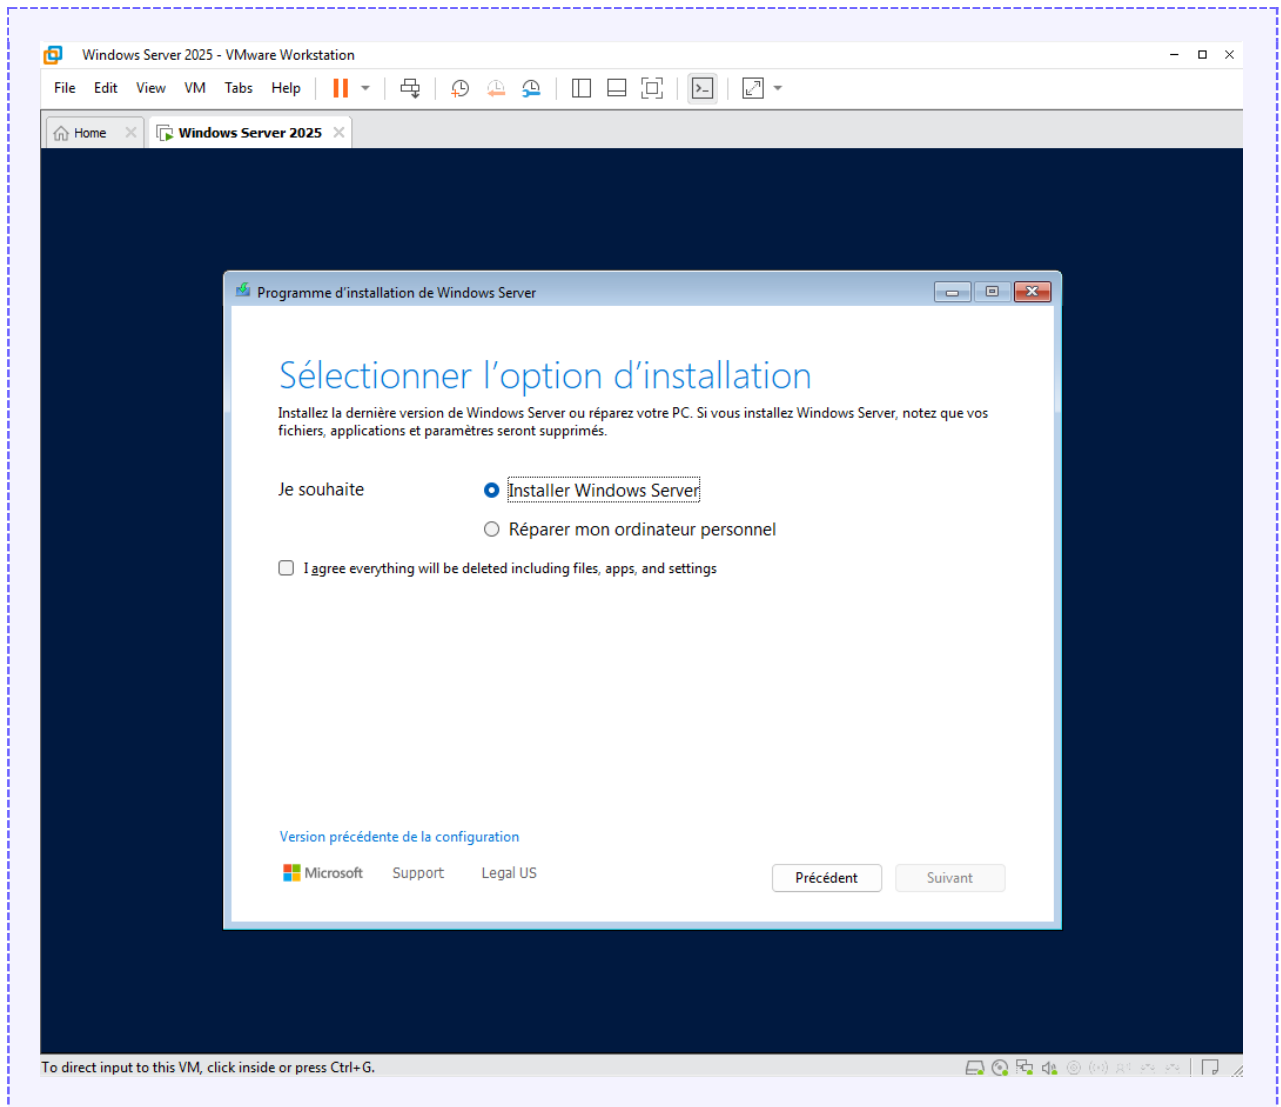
Windows Server 2025 - VMware Workstation

File Edit View VM Tabs Help

Home

Windows Server 2025

Programme d'installation de Windows Server

Sélectionner l'option d'installation

Installez la dernière version de Windows Server ou réparez votre PC. Si vous installez Windows Server, notez que vos fichiers, applications et paramètres seront supprimés.

Je souhaite

Installer Windows Server

Réparer mon ordinateur personnel

I agree everything will be deleted including files, apps, and settings

Version précédente de la configuration

Microsoft Support Legal US

Précédent

Suivant

To direct input to this VM, click inside or press Ctrl+G.